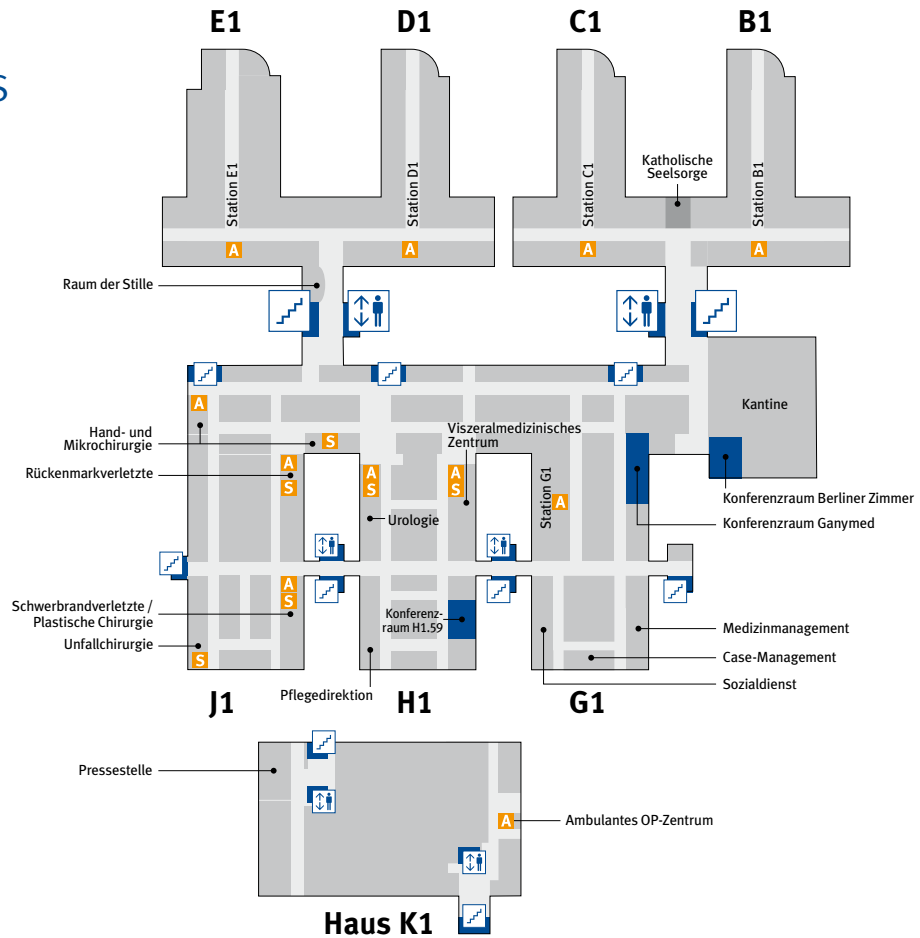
S

E1
D1
C1
B1

Station E1
Station D1
Station C1
Station B1
Katholische Seelsorge
A
A
A
A

Raum der Stille

Kantine

A
S
A
S
A
S
A
S
A

Hand- und Mikrochirurgie
Rückenmarkverletzte
Viszeralmedizinisches Zentrum
Station G1
Urologie
Konferenzraum Berliner Zimmer
Konferenzraum Ganymed

A
S
Schwerbrandverletzte / Plastische Chirurgie
Unfallchirurgie
S
Konferenzraum H1.59
Medizinmanagement
Case-Management
Sozialdienst
Pflegedirektion

J1
H1
G1

Pressestelle
A
Ambulantes OP-Zentrum

Haus K1